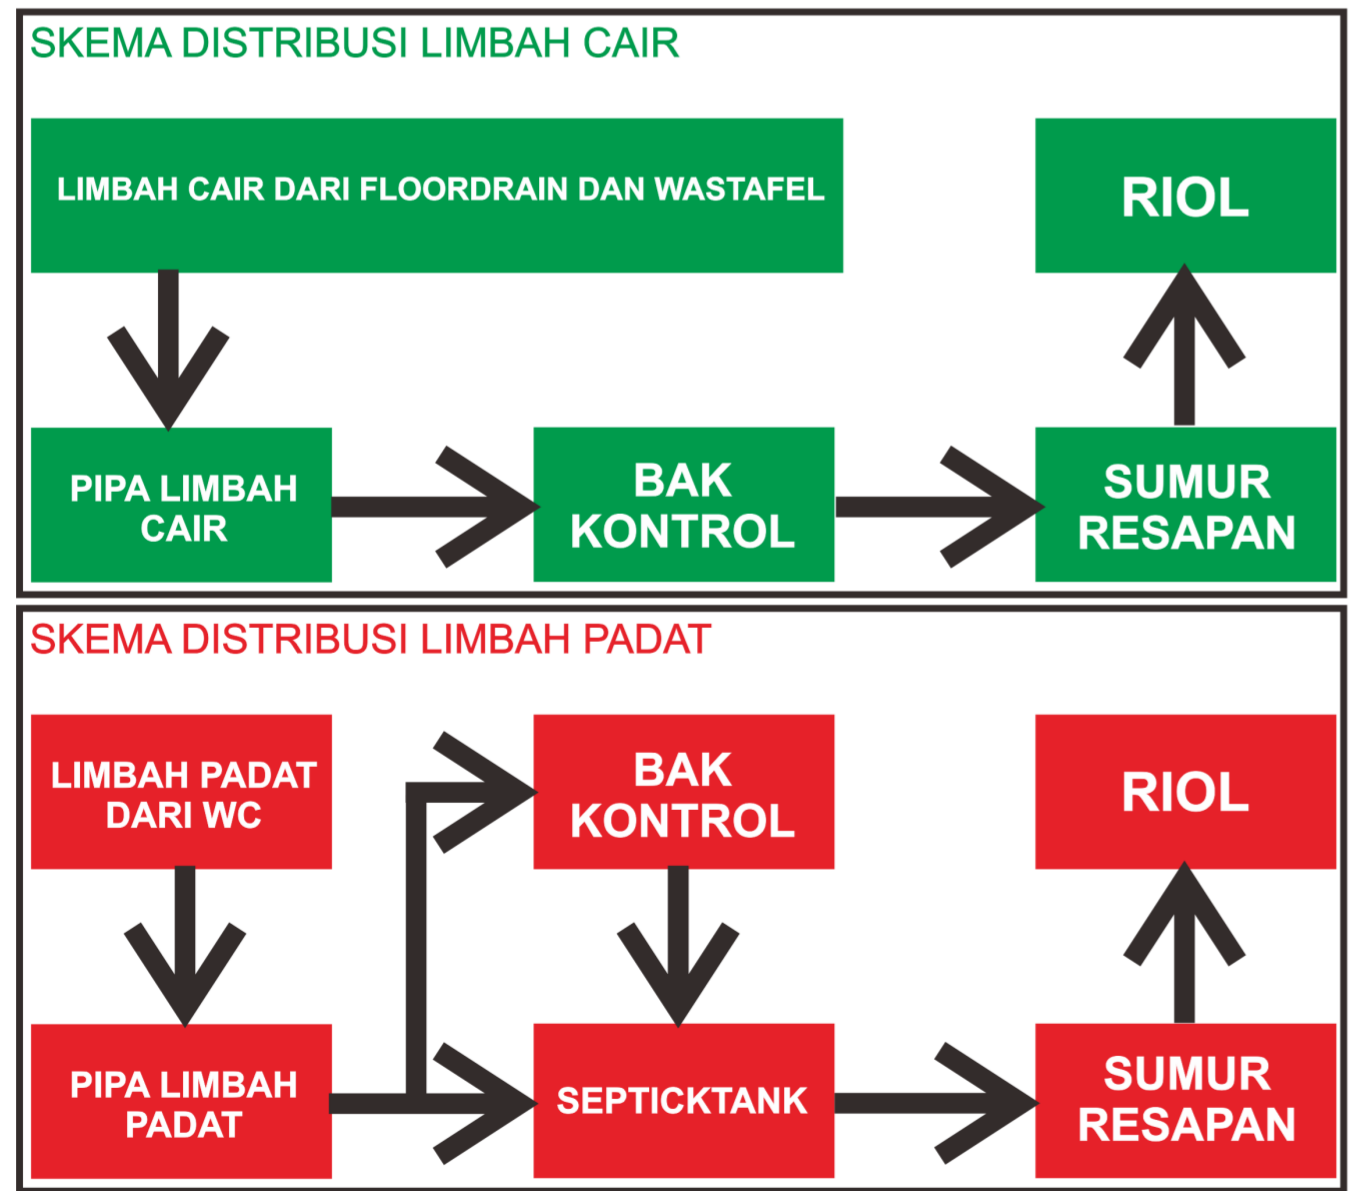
SKEMA DISTRIBUSI LIMBAH CAIR

LIMBAH CAIR DARI FLOORDRAIN DAN WASTAFEL

RIOL

PIPA LIMBAH CAIR

BAK KONTROL

SUMUR RESAPAN

SKEMA DISTRIBUSI LIMBAH PADAT

LIMBAH PADAT DARI WC

BAK KONTROL

RIOL

PIPA LIMBAH PADAT

SEPTICKTANK

SUMUR RESAPAN